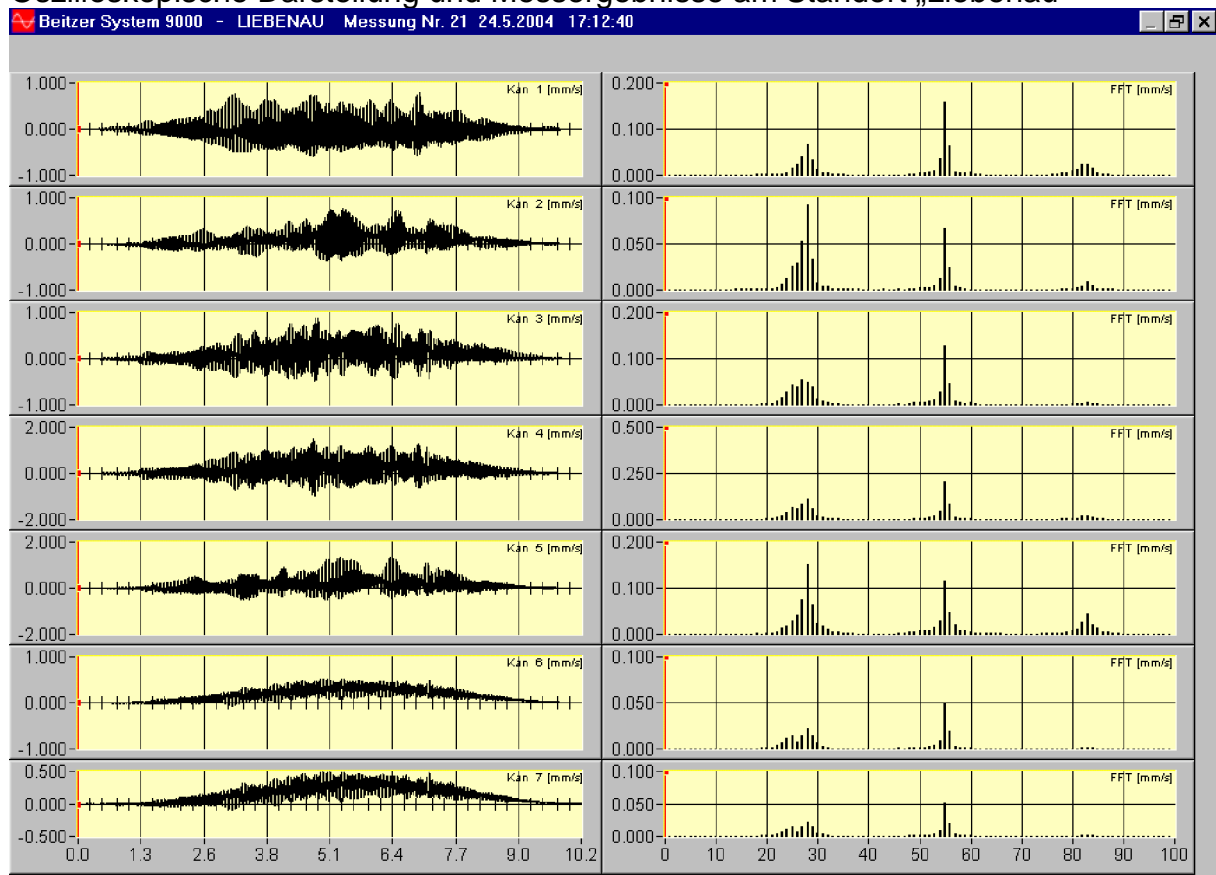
Oszilloskopische Darstellung und Messergebnisse am Standort „Liebenau"

Beitzer System 9000 - LIEBENAU Messung Nr. 21 24.5.2004 17:12:40

1.000
0.000
-1.000
Kan 1 [mm/s]

0.200
0.100
0.000
FFT [mm/s]

1.000
0.000
-1.000
Kan 2 [mm/s]

0.100
0.050
0.000
FFT [mm/s]

1.000
0.000
-1.000
Kan 3 [mm/s]

0.200
0.100
0.000
FFT [mm/s]

2.000
0.000
-2.000
Kan 4 [mm/s]

0.500
0.250
0.000
FFT [mm/s]

2.000
0.000
-2.000
Kan 5 [mm/s]

0.200
0.100
0.000
FFT [mm/s]

1.000
0.000
-1.000
Kan 6 [mm/s]

0.100
0.050
0.000
FFT [mm/s]

0.500
0.000
-0.500
Kan 7 [mm/s]

0.100
0.050
0.000
FFT [mm/s]

0.0 1.3 2.6 3.8 5.1 6.4 7.7 9.0 10.2

0 10 20 30 40 50 60 70 80 90 100